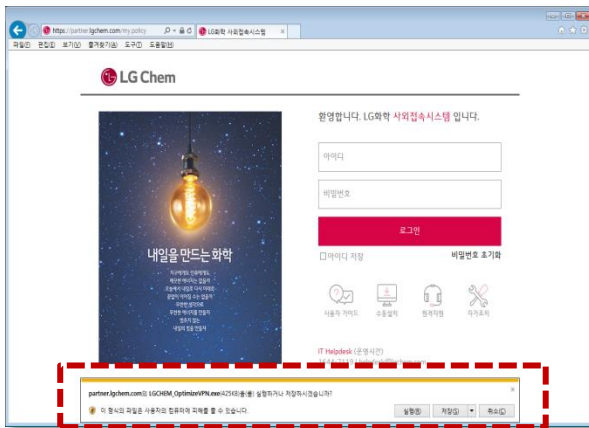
https://partner.lgchem.com/my.policy
LG화학 사외접속시스템
파일(F) 편집(E) 보기(V) 즐겨찾기(A) 도구(T) 도움말(H)

LG Chem

환영합니다. LG화학 사외접속시스템 입니다.

아이디
비밀번호
로그인
아이디 저장
비밀번호 초기화

내일을 만드는 화학

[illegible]

사용자 가이드
수동설치
원격지원
자가조치

IT Helpdesk (운영시간)
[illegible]

partner.lgchem.com의 LGCHEM_OptimizeVPN.exe(425KB)을(를) 실행하거나 저장하시겠습니까?
이 형식의 파일은 사용자의 컴퓨터에 피해를 줄 수 있습니다.
실행(R)
저장(S)
취소(C)